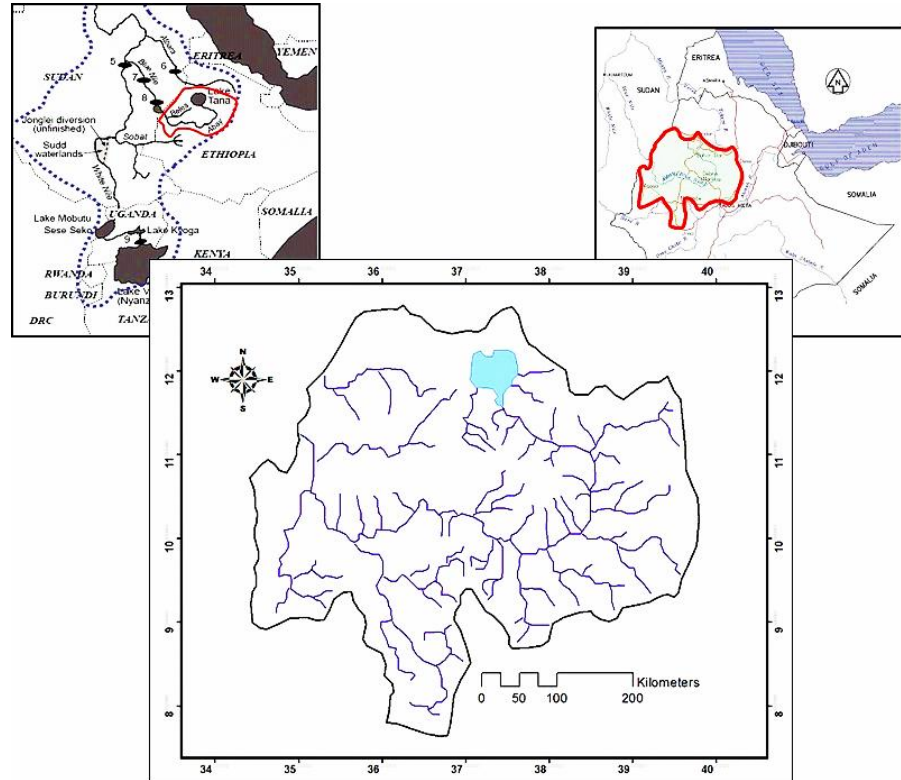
ERITREA
YEMEN
SUDAN
5
6
7
8
Lake Tana
Jonglei diversion (unfinished)
Sobat
Sudd waterlands
ETHIOPIA
White Nile
SOMALIA
Lake Mobutu Sese Seko
UGANDA
Lake Kyoga
9
KENYA
RWANDA
BURUNDI
Lake V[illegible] (Nyanz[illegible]
DRC
TANZ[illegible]

ERITREA
SUDAN
N
DJIBOUTI
SOMALIA
SOMALIA

34 35 36 37 38 39 40
13
12
11
10
9
8
N
W
E
S
0 50 100 200
Kilometers
34 35 36 37 38 39 40